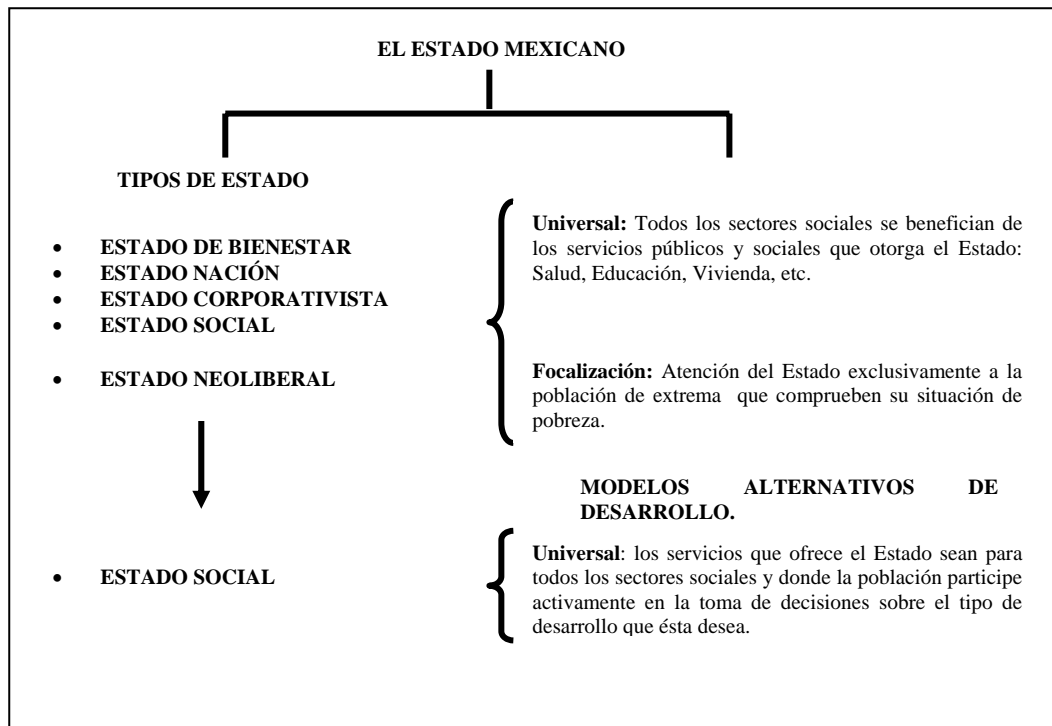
EL ESTADO MEXICANO

TIPOS DE ESTADO

- ESTADO DE BIENESTAR
- ESTADO NACIÓN
- ESTADO CORPORATIVISTA
- ESTADO SOCIAL
- ESTADO NEOLIBERAL

**Universal:** Todos los sectores sociales se benefician de los servicios públicos y sociales que otorga el Estado: Salud, Educación, Vivienda, etc.

**Focalización:** Atención del Estado exclusivamente a la población de extrema que comprueben su situación de pobreza.

MODELOS ALTERNATIVOS DE DESARROLLO.

- ESTADO SOCIAL

**Universal**: los servicios que ofrece el Estado sean para todos los sectores sociales y donde la población participe activamente en la toma de decisiones sobre el tipo de desarrollo que ésta desea.